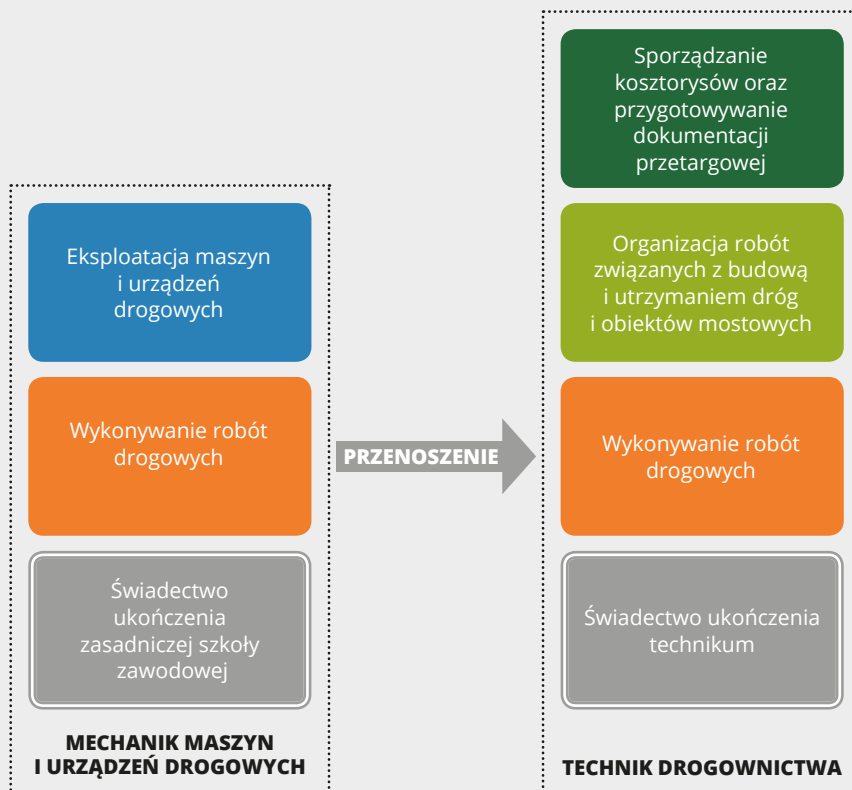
Eksploatacja maszyn i urządzeń drogowych

Wykonywanie robót drogowych

Świadectwo ukończenia zasadniczej szkoły zawodowej

MECHANIK MASZYN I URZĄDZEŃ DROGOWYCH

PRZENOSZENIE

Sporządzanie kosztorysów oraz przygotowywanie dokumentacji przetargowej

Organizacja robót związanych z budową i utrzymaniem dróg i obiektów mostowych

Wykonywanie robót drogowych

Świadectwo ukończenia technikum

TECHNIK DROGOWNICTWA